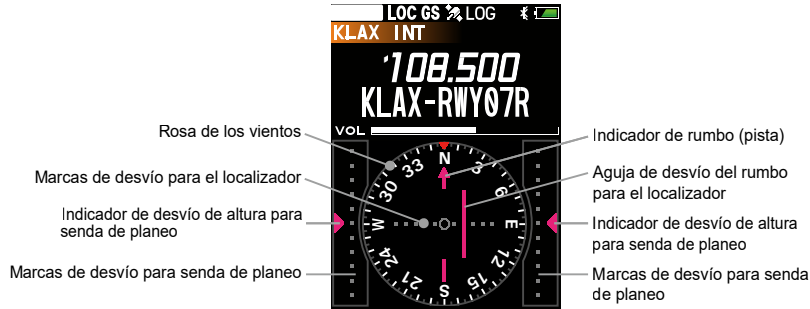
LOC GS LOG
KLAX INT
'108.500
KLAX-RWY07R
VOL

Rosa de los vientos
Marcas de desvío para el localizador
Indicador de desvío de altura para senda de planeo
Marcas de desvío para senda de planeo

N
33
30
W
24
21
S
15
12
E
6
3

Indicador de rumbo (pista)
Aguja de desvío del rumbo para el localizador
Indicador de desvío de altura para senda de planeo
Marcas de desvío para senda de planeo